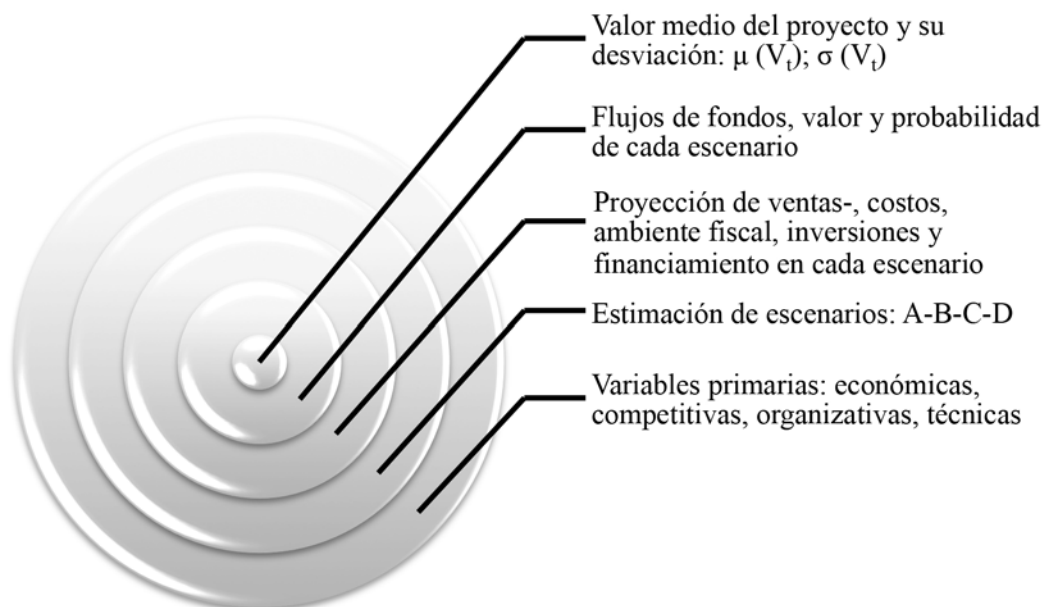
Valor medio del proyecto y su desviación: $\mu$ ($V_t$); $\sigma$ ($V_t$)

Flujos de fondos, valor y probabilidad de cada escenario

Proyección de ventas-, costos, ambiente fiscal, inversiones y financiamiento en cada escenario

Estimación de escenarios: A-B-C-D

Variables primarias: económicas, competitivas, organizativas, técnicas